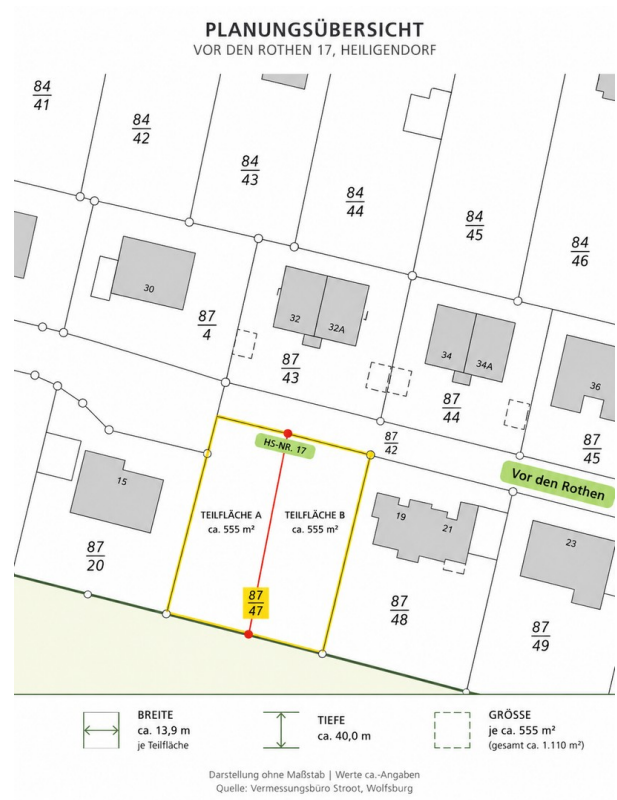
PLANUNGSÜBERSICHT
VOR DEN ROTHEN 17, HEILIGENDORF

$\frac{84}{41}$

$\frac{84}{42}$

$\frac{84}{43}$

$\frac{84}{44}$

$\frac{84}{45}$

$\frac{84}{46}$

30

$\frac{87}{4}$

32

32A

$\frac{87}{43}$

34

34A

$\frac{87}{44}$

36

HS-NR. 17

$\frac{87}{42}$

$\frac{87}{45}$

Vor den Rothen

15

TEILFLÄCHE A
ca. 555 m²

TEILFLÄCHE B
ca. 555 m²

19

21

23

$\frac{87}{20}$

$\frac{87}{47}$

$\frac{87}{48}$

$\frac{87}{49}$

BREITE
ca. 13,9 m
je Teilfläche

TIEFE
ca. 40,0 m

GRÖSSE
je ca. 555 m²
(gesamt ca. 1.110 m²)

Darstellung ohne Maßstab | Werte ca.-Angaben
Quelle: Vermessungsbüro Stroot, Wolfsburg